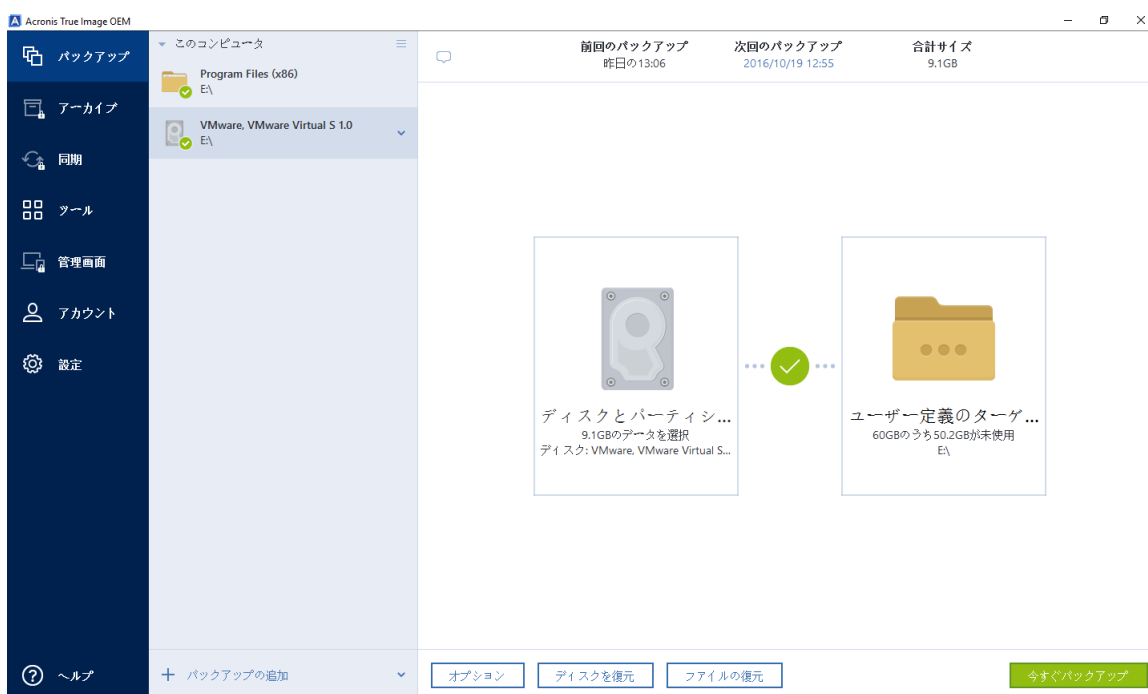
Acronis True Image OEM

バックアップ
アーカイブ
同期
ツール
管理画面
アカウント
設定
ヘルプ

このコンピュータ
Program Files (x86)
E:\
VMware, VMware Virtual S 1.0
E:\
バックアップの追加

前回のバックアップ
昨日の13:06
次回のバックアップ
2016/10/19 12:55
合計サイズ
9.1GB

ディスクとパーティシ...
9.1GBのデータを選択
ディスク: VMware, VMware Virtual S...

ユーザー定義のターゲ...
60GBのうち50.2GBが未使用
E:\

オプション
ディスクを復元
ファイルの復元
今すぐバックアップ